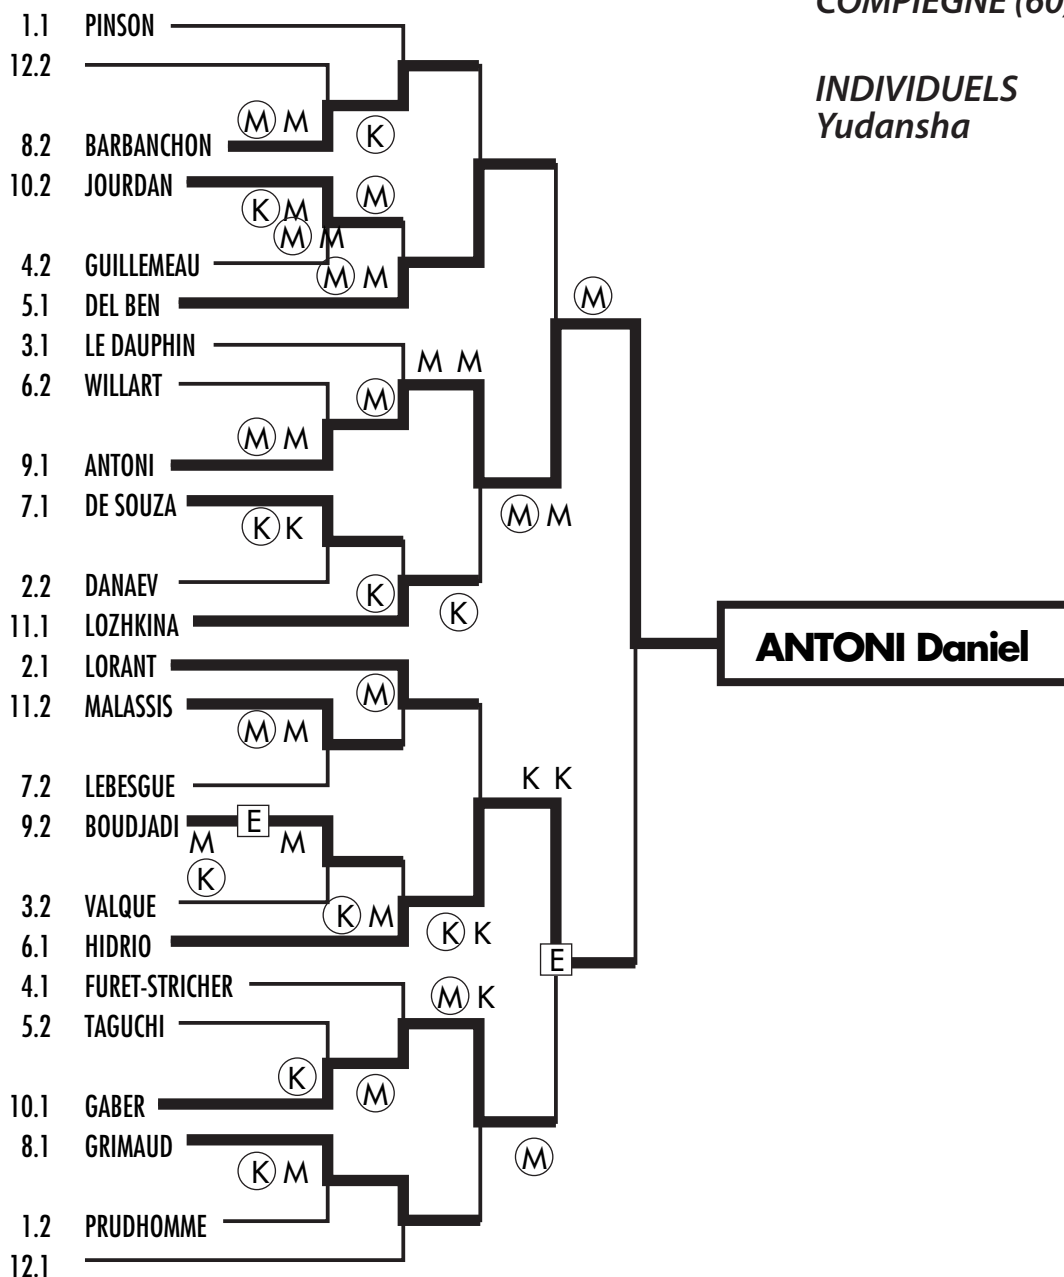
COMPIEGNE (60)

INDIVIDUELS
Yudansha

1.1 PINSON
12.2
Ⓜ M
Ⓚ
8.2 BARBANCHON
10.2 JOURDAN
Ⓜ
Ⓚ M
Ⓜ M
4.2 GUILLEMEAU
Ⓜ M
5.1 DEL BEN
Ⓜ
3.1 LE DAUPHIN
M M
6.2 WILLART
Ⓜ
Ⓜ M
9.1 ANTONI
7.1 DE SOUZA
Ⓜ M
Ⓚ K
2.2 DANAEV
Ⓚ
11.1 LOZHKINA
Ⓚ

ANTONI Daniel

2.1 LORANT
Ⓜ
11.2 MALASSIS
Ⓜ M
7.2 LEBESGUE
K K
9.2 BOUDJADI
E
M
M
Ⓚ
3.2 VALQUE
Ⓚ M
6.1 HIDRIO
Ⓚ K
E
4.1 FURET-STRICHER
Ⓜ K
5.2 TAGUCHI
Ⓚ
Ⓜ
10.1 GABER
8.1 GRIMAUD
Ⓜ
Ⓚ M
1.2 PRUDHOMME
12.1